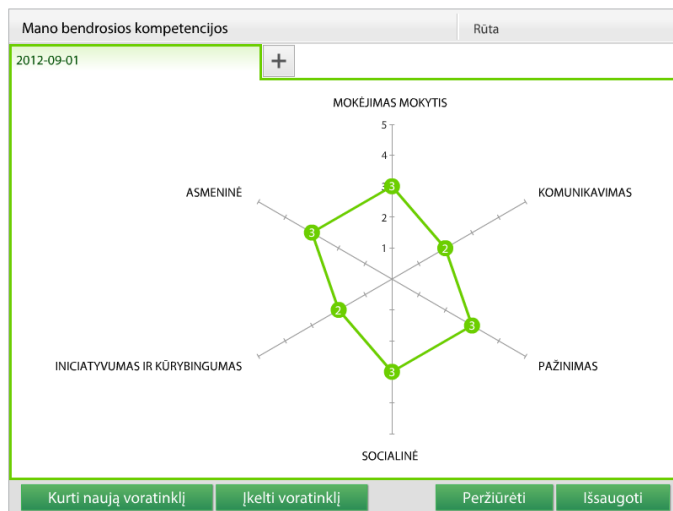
Mano bendrosios kompetencijos

Rūta

2012-09-01

+

MOKĖJIMAS MOKYTIS

5

4

3

2

1

ASMENINĖ

KOMUNIKAVIMAS

3

3

2

2

3

3

INICIATYVUMAS IR KŪRYBINGUMAS

PAŽINIMAS

SOCIALINĖ

Kurti naują voratinklį

Įkelti voratinklį

Peržiūrėti

Išsaugoti